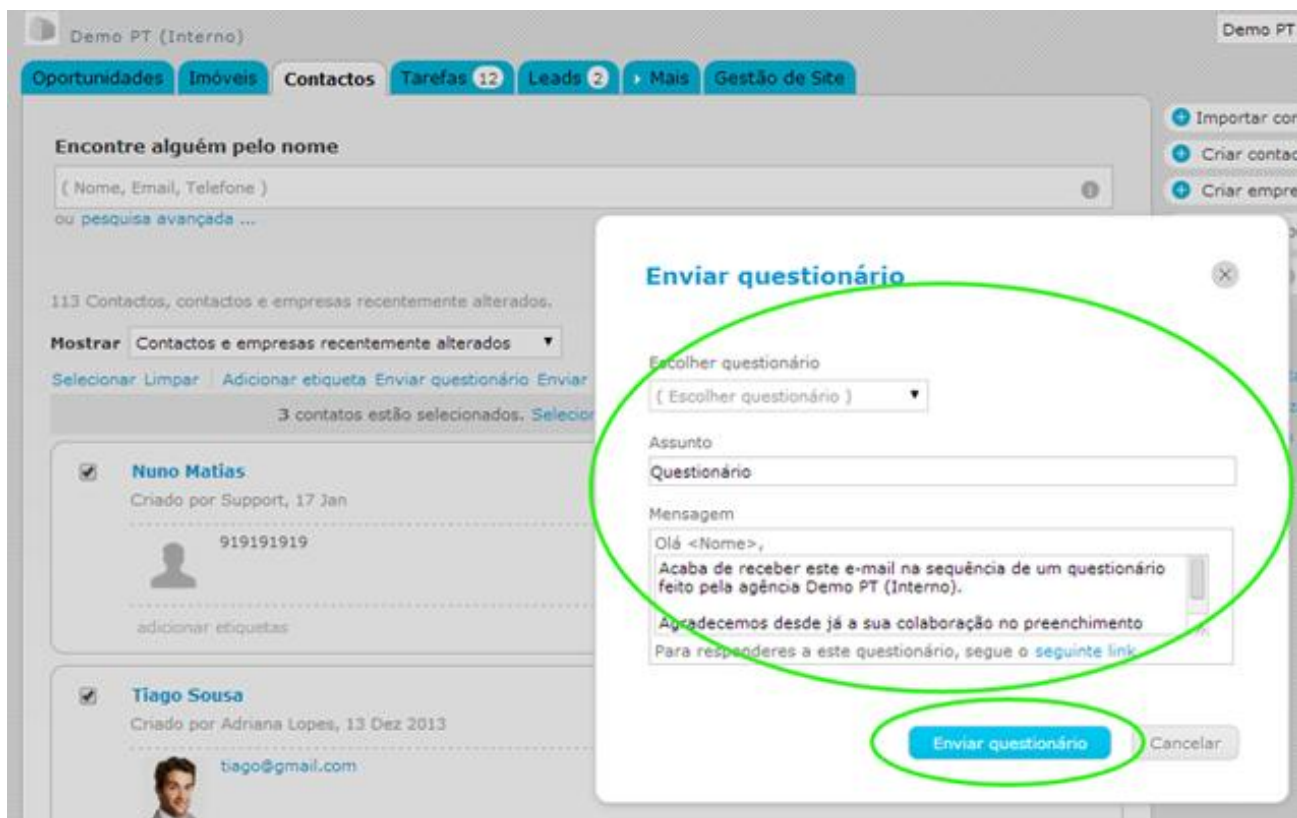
Demo PT (Interno)

Demo PT

Oportunidades Imóveis Contactos Tarefas 12 Leads 2 Mais Gestão de Site

Importar cor
Criar contac
Criar empre

Encontre alguém pelo nome

( Nome, Email, Telefone )

ou pesquisa avançada ...

113 Contactos, contactos e empresas recentemente alterados.

Mostrar Contactos e empresas recentemente alterados

Selecionar Limpar | Adicionar etiqueta Enviar questionário Enviar

3 contatos estão selecionados. Selecior

Nuno Matias
Criado por Support, 17 Jan

919191919

adicionar etiquetas

Tiago Sousa
Criado por Adriana Lopes, 13 Dez 2013

tiago@gmail.com

Enviar questionário

Escolher questionário

( Escolher questionário )

Assunto

Questionário

Mensagem

Olá <Nome>,

Acaba de receber este e-mail na sequência de um questionário feito pela agência Demo PT (Interno).

Agradecemos desde já a sua colaboração no preenchimento

Para responderes a este questionário, segue o seguinte link

Enviar questionário Cancelar